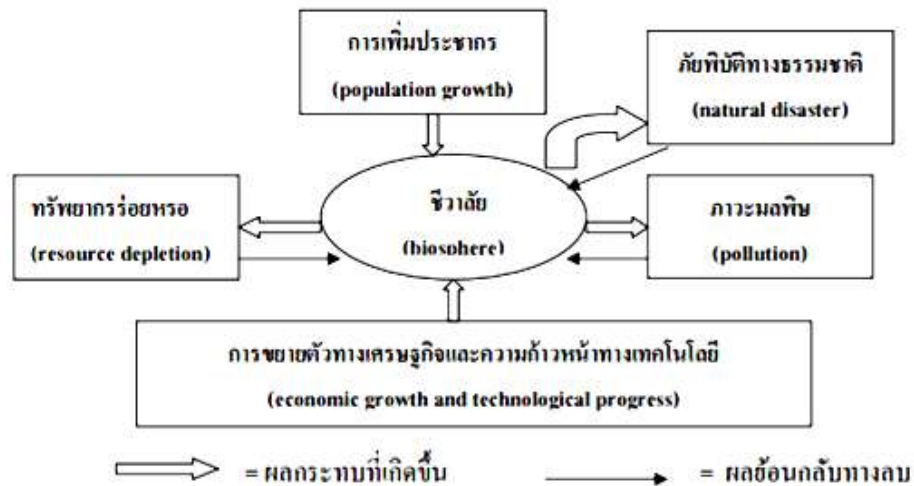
การเพิ่มประชากร
(population growth)

ภัยพิบัติทางธรรมชาติ
(natural disaster)

ทรัพยากรร่อยหรอ
(resource depletion)

ชีวาลัย
(biosphere)

ภาวะมลพิษ
(pollution)

การขยายตัวทางเศรษฐกิจและความก้าวหน้าทางเทคโนโลยี
(economic growth and technological progress)

= ผลกระทบที่เกิดขึ้น

= ผลย้อนกลับทางลบ